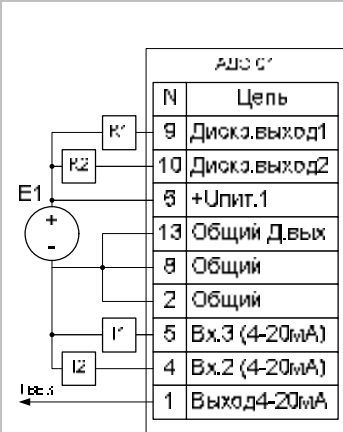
ADC 01

| N | Цепь |
|---|---|
| 9 | Дискр.выход1 |
| 10 | Дискр.выход2 |
| 6 | +Uпит.1 |
| 13 | Общий Д.вых |
| 8 | Общий |
| 2 | Общий |
| 5 | Вх.3 (4-20мА) |
| 4 | Вх.2 (4-20мА) |
| 1 | Выход4-20мА |

K1
K2
E1
+
-
I1
I2
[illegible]